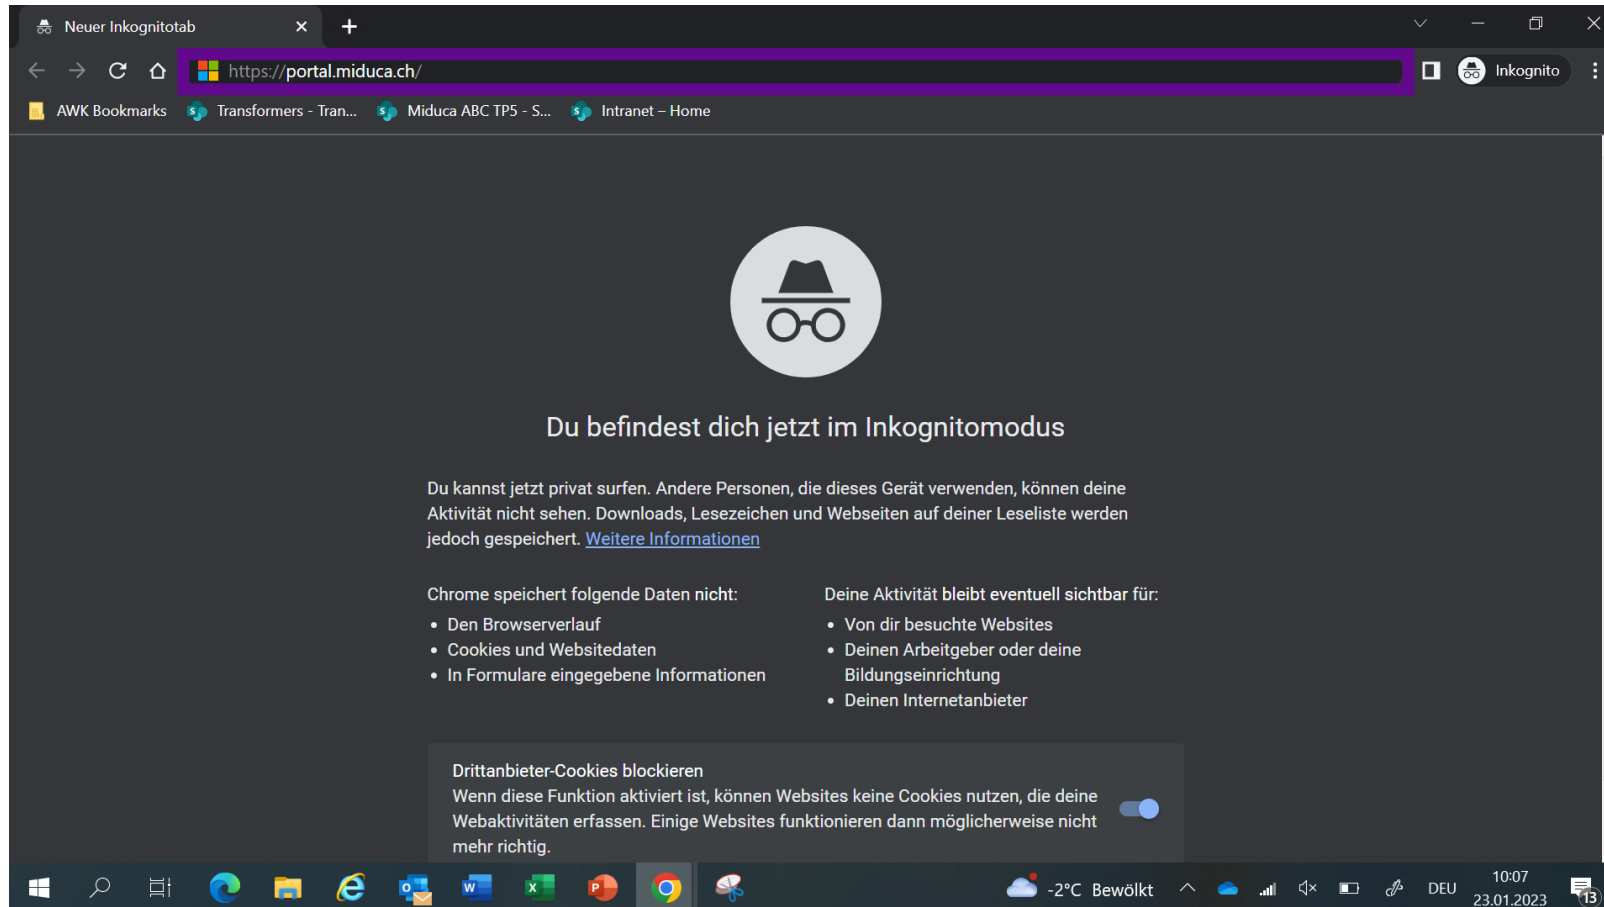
Neuer Inkognitotab ×
+

https://portal.miduca.ch/

Inkognito

AWK Bookmarks Transformers - Tran... Miduca ABC TP5 - S... Intranet – Home

Du befindest dich jetzt im Inkognitomodus

Du kannst jetzt privat surfen. Andere Personen, die dieses Gerät verwenden, können deine Aktivität nicht sehen. Downloads, Lesezeichen und Webseiten auf deiner Leseliste werden jedoch gespeichert. Weitere Informationen

Chrome speichert folgende Daten nicht:
• Den Browserverlauf
• Cookies und Websitedaten
• In Formulare eingegebene Informationen

Deine Aktivität bleibt eventuell sichtbar für:
• Von dir besuchte Websites
• Deinen Arbeitgeber oder deine Bildungseinrichtung
• Deinen Internetanbieter

Drittanbieter-Cookies blockieren
Wenn diese Funktion aktiviert ist, können Websites keine Cookies nutzen, die deine Webaktivitäten erfassen. Einige Websites funktionieren dann möglicherweise nicht mehr richtig.

-2°C Bewölkt DEU 10:07 23.01.2023 13